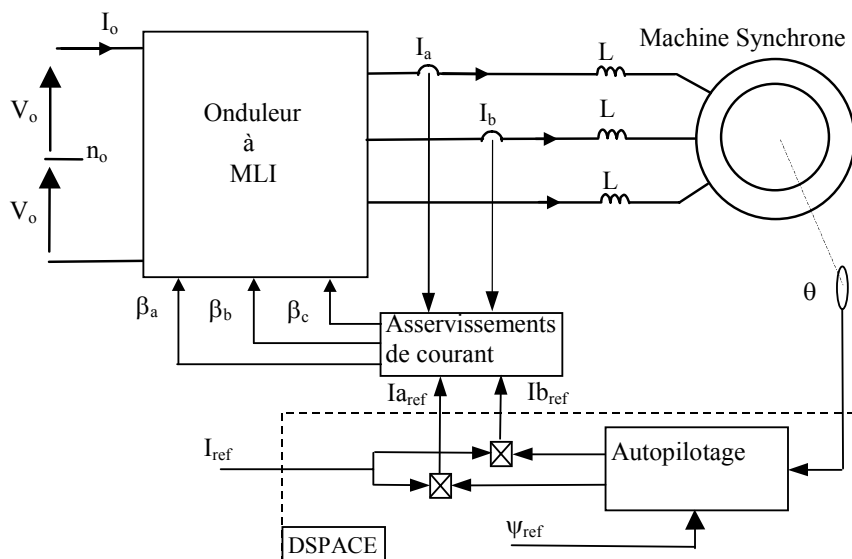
$I_o$

$V_o$

$n_o$

$V_o$

Onduleur
à
MLI

$I_a$

$I_b$

L

L

L

Machine Synchrone

$\theta$

$\beta_a$

$\beta_b$

$\beta_c$

Asservissements de courant

$Ia_{ref}$

$Ib_{ref}$

$I_{ref}$

Autopilotage

$\psi_{ref}$

DSPACE